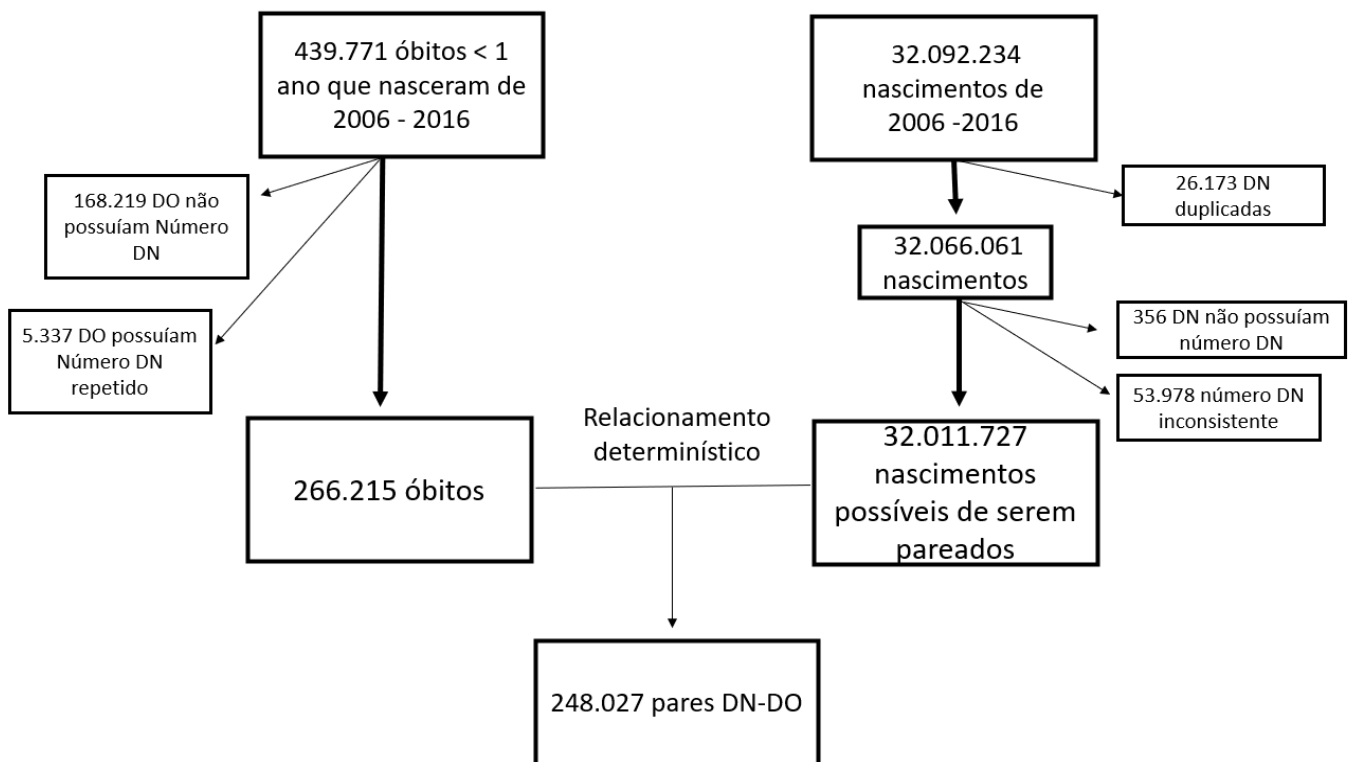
439.771 óbitos < 1 ano que nasceram de 2006 - 2016

32.092.234 nascimentos de 2006 -2016

168.219 DO não possuíam Número DN

26.173 DN duplicadas

32.066.061 nascimentos

5.337 DO possuíam Número DN repetido

356 DN não possuíam número DN

53.978 número DN inconsistente

Relacionamento determinístico

266.215 óbitos

32.011.727 nascimentos possíveis de serem pareados

248.027 pares DN-DO